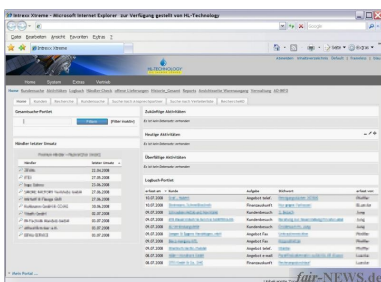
EP Intrexx Xtreme - Microsoft Internet Explorer zur Verfügung gestellt von HL-Technology

Google

Datei Bearbeiten Ansicht Favoriten Extras ?

EP Intrexx Xtreme

HL-TECHNOLOGY

Home System Extras Vertrieb

Home Kundensuche Aktivitäten Logbuch Händler-Check offene Lieferungen Wunsch_Gesamt Reports Anschreiben Warenausgang Verwaltung HL-INFO

Portal

Gesamtsuche-Portlet

Prüfen [Filter ändern]

Händler letzter Umsatz

| Händler | letzter Umsatz |
|---|---|
| 3Eles | 22.08.2008 |
| VTS | 17.08.2008 |
| Isay Dalton | 17.08.2008 |
| SMOKE HISTORY Tonträger GmbH | 17.08.2008 |
| Merkel & Fläsige GbR | 17.08.2008 |
| Audiosoon GmbH (Cobi) | 15.08.2008 |
| Health GmbH | 02.07.2008 |
| Hi-Tel-Hifi Studios GmbH | 02.07.2008 |
| vitholdtreuhier e.K. | 02.07.2008 |
| BRAU BRAUS | 02.07.2008 |

Zukünftige Aktivitäten

Heutige Aktivitäten

Überfällige Aktivitäten

Logbuch-Portlet

| erfasst am | Kunde | Aufgabe | Stichwort | erfasst von |
|---|---|---|---|---|
| 10.07.2008 | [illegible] | Angebot Brief | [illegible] | Pfeiffer |
| 10.07.2008 | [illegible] | Kundenbesuch | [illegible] | Blumens |
| 04.07.2008 | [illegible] | Kundenbesuch | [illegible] | Jung |
| 04.07.2008 | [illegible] | Kundenbesuch | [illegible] | Jung |
| 04.07.2008 | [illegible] | Kundenbesuch | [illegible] | Jung |
| 04.07.2008 | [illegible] | Angebot Brief | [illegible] | Pfeiffer |
| 04.07.2008 | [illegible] | Angebot Fax | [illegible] | Pfeiffer |
| 04.07.2008 | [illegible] | Angebot Brief | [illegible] | Pfeiffer |
| 06.07.2008 | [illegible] | Angebot e-mail | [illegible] | Lutz |
| 06.07.2008 | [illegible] | Angebot Brief | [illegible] | Pfeiffer |

fair-NEWS.de